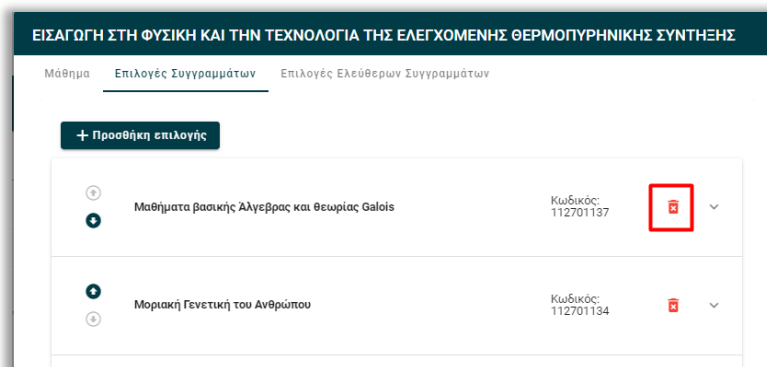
ΕΙΣΑΓΩΓΗ ΣΤΗ ΦΥΣΙΚΗ ΚΑΙ ΤΗΝ ΤΕΧΝΟΛΟΓΙΑ ΤΗΣ ΕΛΕΓΧΟΜΕΝΗΣ ΘΕΡΜΟΠΥΡΗΝΙΚΗΣ ΣΥΝΘΕΣΗΣ

Μάθημα | Επιλογές Συγγραμμάτων | Επιλογές Ελεύθερων Συγγραμμάτων

+ Προσθήκη επιλογής

Μαθήματα βασικής Άλγεβρας και θεωρίας Galois
Κωδικός: 112701137

Μοριακή Γενετική του Ανθρώπου
Κωδικός: 112701134